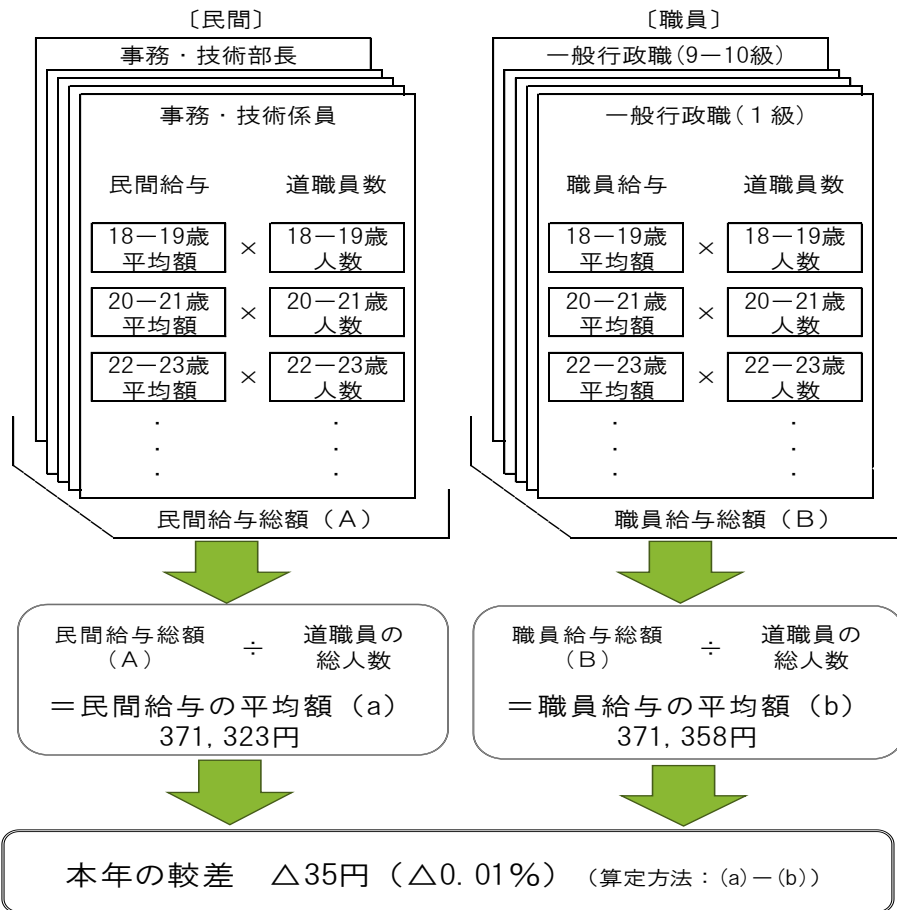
〔民間〕

事務・技術部長

事務・技術係員

民間給与　道職員数

18—19歳平均額 × 18—19歳人数

20—21歳平均額 × 20—21歳人数

22—23歳平均額 × 22—23歳人数

民間給与総額（A）

〔職員〕

一般行政職（9—10級）

一般行政職（1級）

職員給与　道職員数

18—19歳平均額 × 18—19歳人数

20—21歳平均額 × 20—21歳人数

22—23歳平均額 × 22—23歳人数

職員給与総額（B）

民間給与総額（A） ÷ 道職員の総人数

＝民間給与の平均額（a）
371, 323円

職員給与総額（B） ÷ 道職員の総人数

＝職員給与の平均額（b）
371, 358円

本年の較差　△35円（△0. 01%）（算定方法：(a)－(b)）